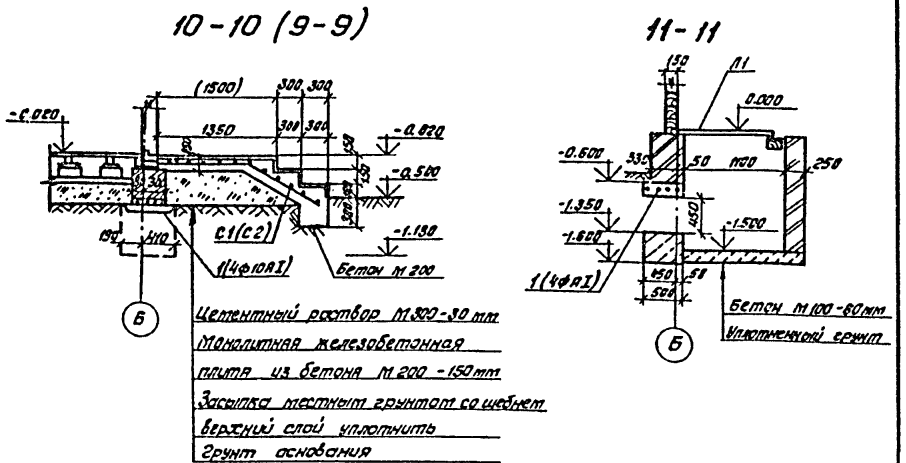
10 - 10 (9 - 9)

11 - 11

(1500)
300
300
1350
300
300
-0.020
-0.820
-0.500
150
30
150
300
-1.190
190
410
С1 (С2)
1(4ф10АI)
Бетон М 200
Б

Цементный раствор М 300 - 30 mm
Монолитная железобетонная
плита из бетона М 200 - 150 mm
Засыпка местным грунтом со щебнем
Верхний слой уплотнить
Грунт основания

150
П1
0.000
-0.600
335
50
1100
250
-1.350
-1.600
450
-1.500
1(4фАI)
450
50
500
Б
Бетон М 100 - 60 mm
Уплотненный грунт